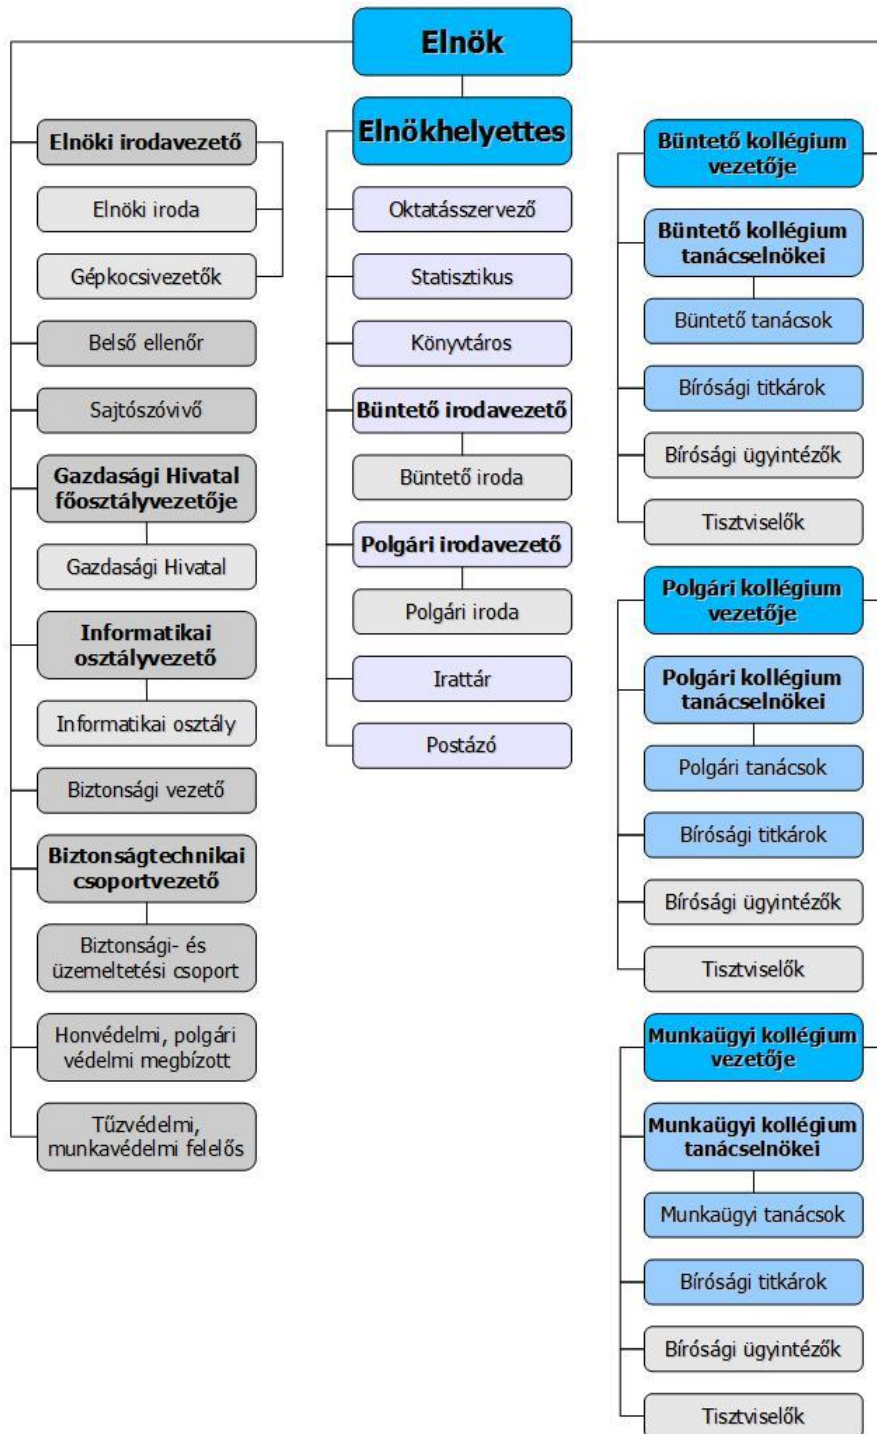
Elnök

Elnöki irodavezető

Elnöki iroda

Gépkocsivezetők

Belső ellenőr

Sajtószóvivő

Gazdasági Hivatal főosztályvezetője

Gazdasági Hivatal

Informatikai osztályvezető

Informatikai osztály

Biztonsági vezető

Biztonságtechnikai csoportvezető

Biztonsági- és üzemeltetési csoport

Honvédelmi, polgári védelmi megbízott

Tűzvédelmi, munkavédelmi felelős

Elnökhelyettes

Oktatásszervező

Statisztikus

Könyvtáros

Büntető irodavezető

Büntető iroda

Polgári irodavezető

Polgári iroda

Irattár

Postázó

Büntető kollégium vezetője

Büntető kollégium tanácselnökei

Büntető tanácsok

Bírósági titkárok

Bírósági ügyintézők

Tisztviselők

Polgári kollégium vezetője

Polgári kollégium tanácselnökei

Polgári tanácsok

Bírósági titkárok

Bírósági ügyintézők

Tisztviselők

Munkaügyi kollégium vezetője

Munkaügyi kollégium tanácselnökei

Munkaügyi tanácsok

Bírósági titkárok

Bírósági ügyintézők

Tisztviselők